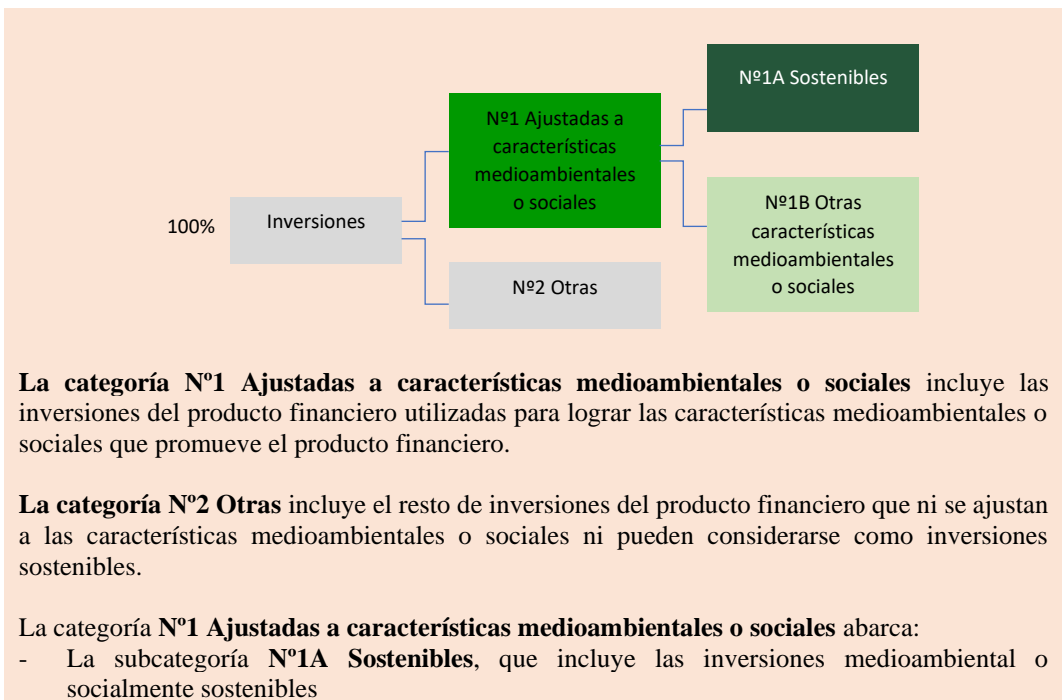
100%

Inversiones

Nº1 Ajustadas a características medioambientales o sociales

Nº2 Otras

Nº1A Sostenibles

Nº1B Otras características medioambientales o sociales

**La categoría Nº1 Ajustadas a características medioambientales o sociales** incluye las inversiones del producto financiero utilizadas para lograr las características medioambientales o sociales que promueve el producto financiero.

**La categoría Nº2 Otras** incluye el resto de inversiones del producto financiero que ni se ajustan a las características medioambientales o sociales ni pueden considerarse como inversiones sostenibles.

La categoría **Nº1 Ajustadas a características medioambientales o sociales** abarca:
- La subcategoría **Nº1A Sostenibles**, que incluye las inversiones medioambiental o socialmente sostenibles